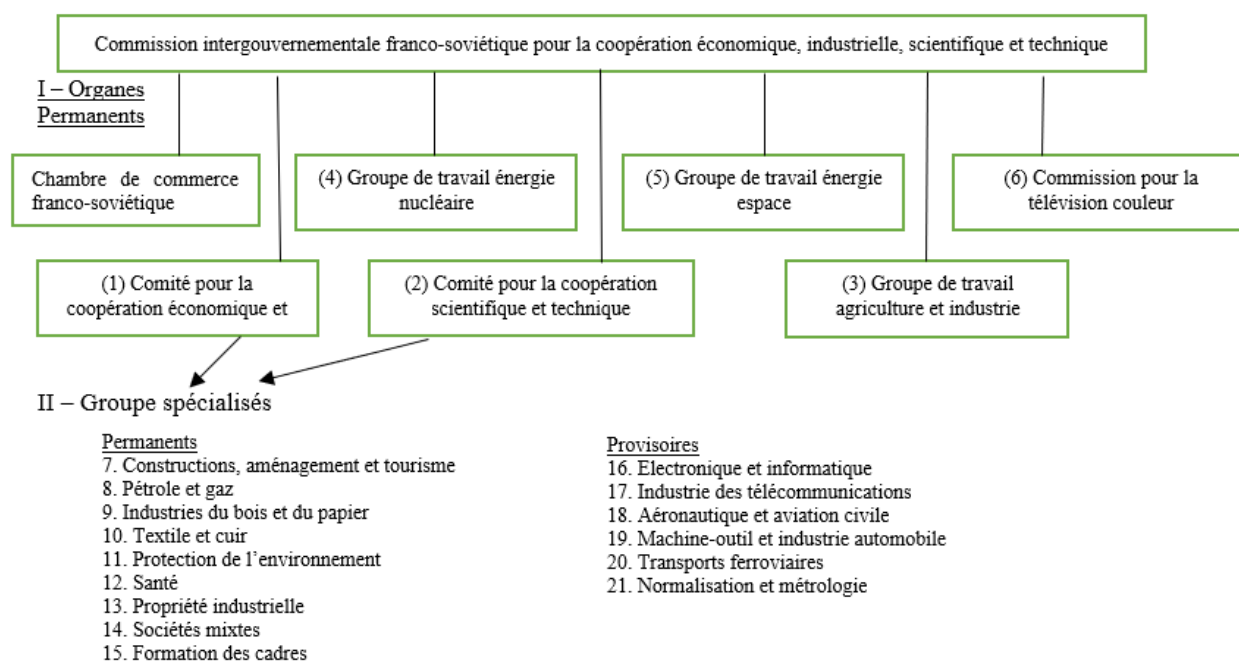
Commission intergouvernementale franco-soviétique pour la coopération économique, industrielle, scientifique et technique

I – Organes Permanents

Chambre de commerce franco-soviétique

(4) Groupe de travail énergie nucléaire

(5) Groupe de travail énergie espace

(6) Commission pour la télévision couleur

(1) Comité pour la coopération économique et

(2) Comité pour la coopération scientifique et technique

(3) Groupe de travail agriculture et industrie

II – Groupe spécialisés

Permanents
7. Constructions, aménagement et tourisme
8. Pétrole et gaz
9. Industries du bois et du papier
10. Textile et cuir
11. Protection de l'environnement
12. Santé
13. Propriété industrielle
14. Sociétés mixtes
15. Formation des cadres

Provisoires
16. Electronique et informatique
17. Industrie des télécommunications
18. Aéronautique et aviation civile
19. Machine-outil et industrie automobile
20. Transports ferroviaires
21. Normalisation et métrologie